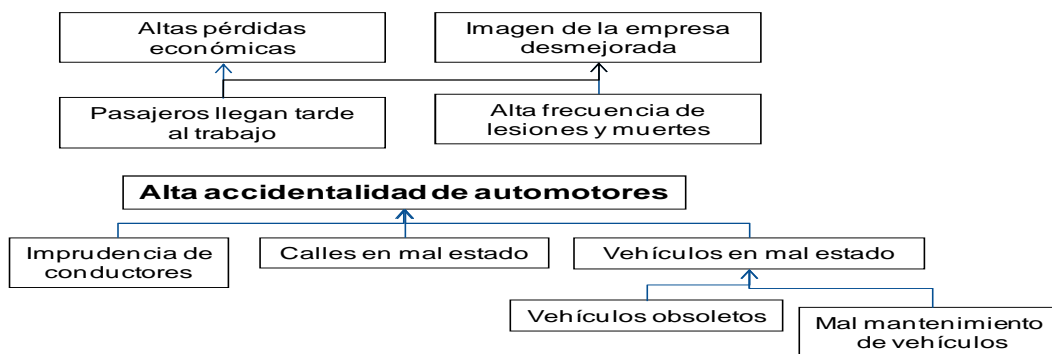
Altas pérdidas económicas

Imagen de la empresa desmejorada

Pasajeros llegan tarde al trabajo

Alta frecuencia de lesiones y muertes

Alta accidentalidad de automotores

Imprudencia de conductores

Calles en mal estado

Vehículos en mal estado

Vehículos obsoletos

Mal mantenimiento de vehículos